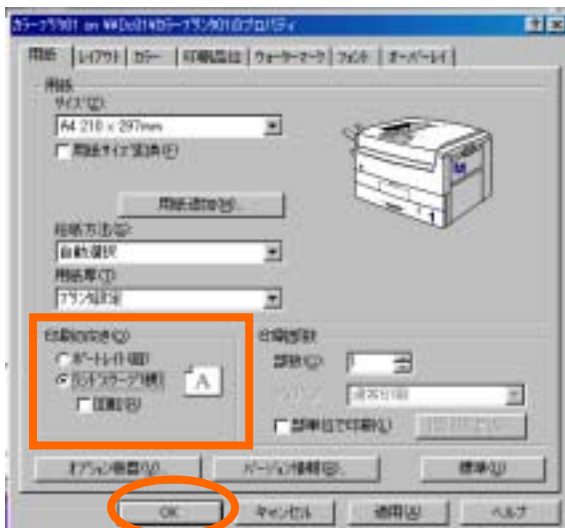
カラープリンタ01 on ¥¥Dc01¥カラープリンタ01のプロパティ

用紙 | レイアウト | カラー | 印刷品位 | ウォーターマーク | フォント | オーバーレイ

用紙
サイズ(Z):
A4 210 × 297mm
用紙サイズ変換(F)

用紙追加(W)...

給紙方法(S):
自動選択
用紙厚(T):
プリンタ設定

印刷の向き(O)
ポートレイト(縦)
ランドスケープ(横)
回転(R)

A

印刷部数
部数(C): 1
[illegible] 標準印刷
部単位で印刷(L) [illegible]

オプション機器(V)... バージョン情報(B)... 標準(D)

OK キャンセル 適用(A) ヘルプ